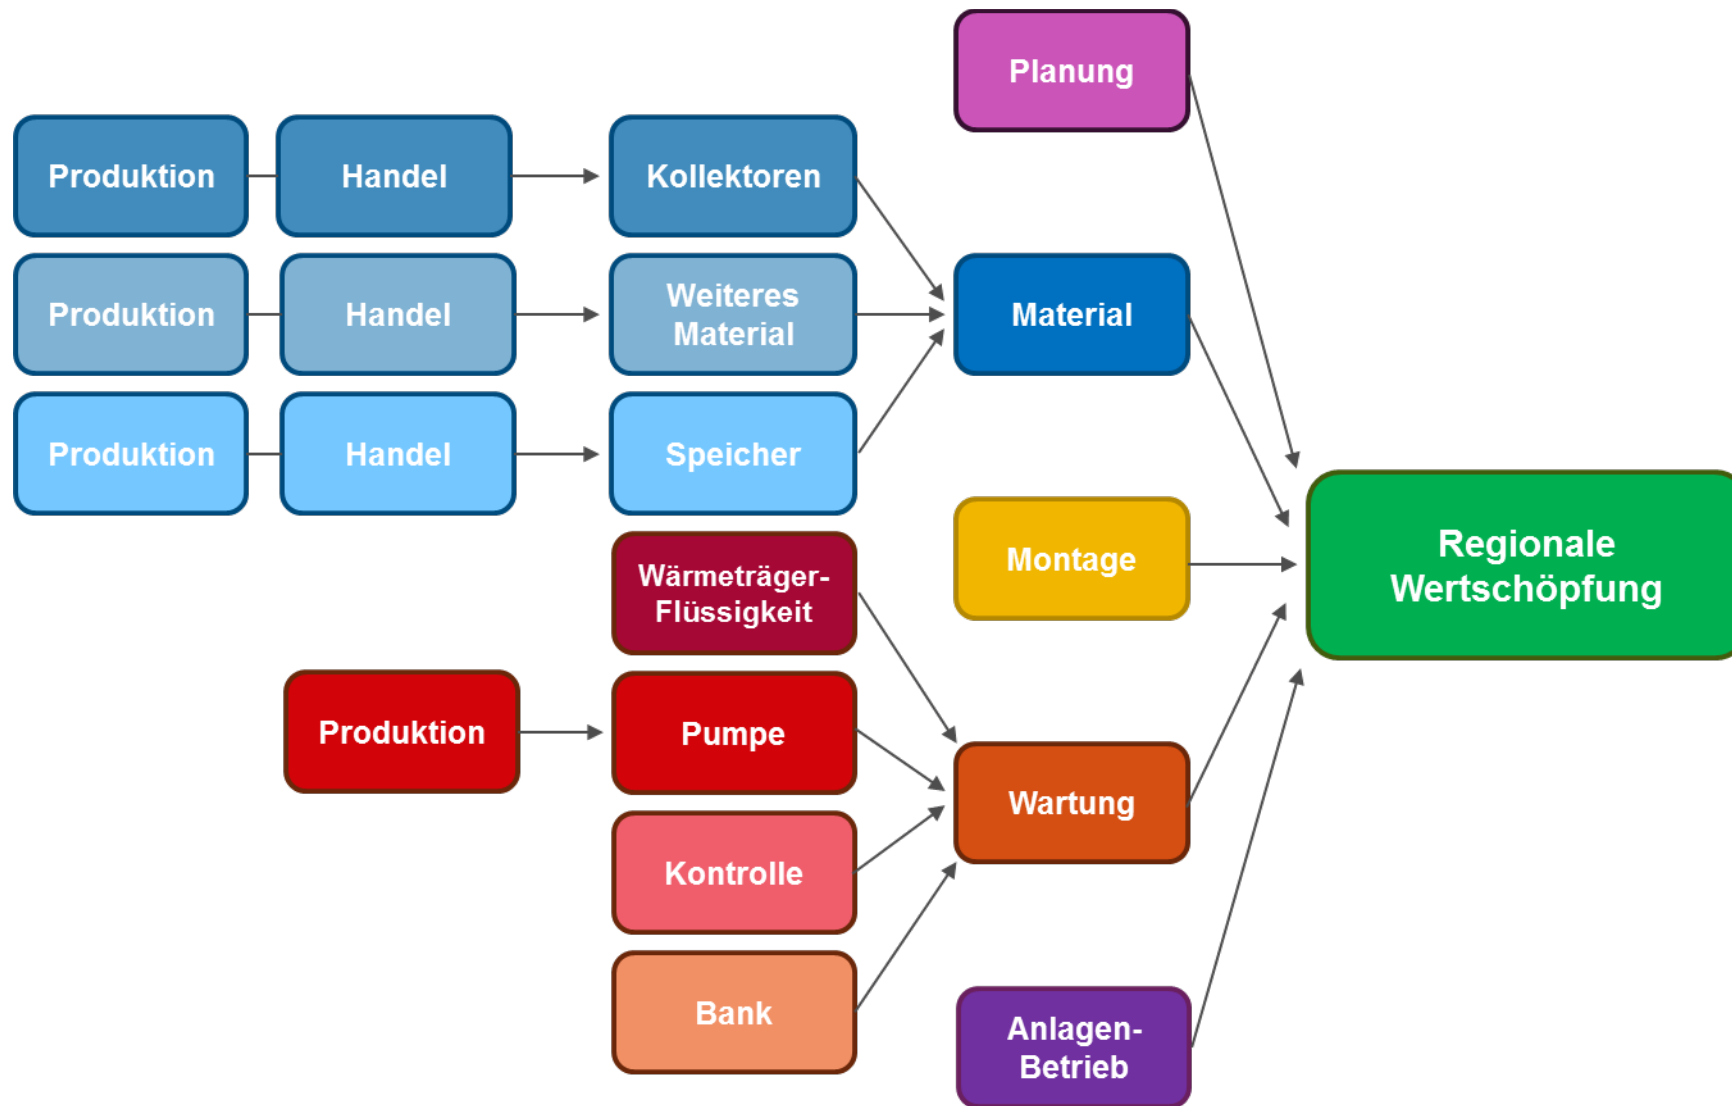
Planung

Produktion

Handel

Kollektoren

Produktion

Handel

Weiteres Material

Material

Produktion

Handel

Speicher

Montage

Regionale Wertschöpfung

Wärmeträger-Flüssigkeit

Produktion

Pumpe

Wartung

Kontrolle

Bank

Anlagen-Betrieb